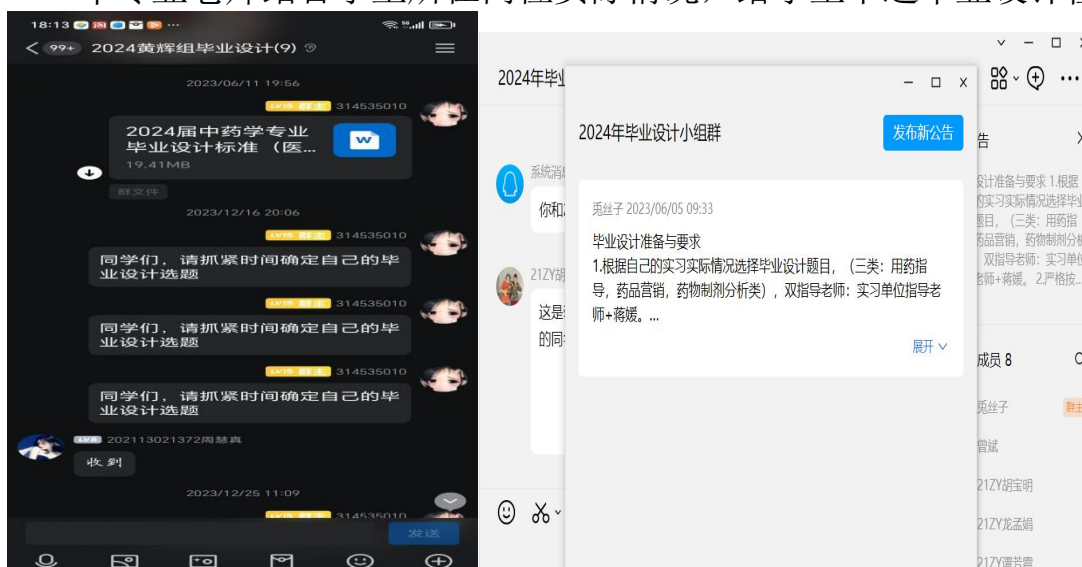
18:13

< 99+ 2024黄辉组毕业设计(9)

2023/06/11 19:56

LV8 群主 314535010

2024届中药学专业毕业设计标准（医...

19.41MB

群文件

2023/12/16 20:06

LV8 群主 314535010

同学们，请抓紧时间确定自己的毕业设计选题

LV8 群主 314535010

同学们，请抓紧时间确定自己的毕业设计选题

LV8 群主 314535010

同学们，请抓紧时间确定自己的毕业设计选题

LV8 202113021372周慧真

收到

2023/12/25 11:09

LV8 群主 314535010

发送

2024年毕

系统消

你和

21ZY胡

这是

的同

2024年毕业设计小组群

发布新公告

兎丝子 2023/06/05 09:33

毕业设计准备与要求

1.根据自己的实习实际情况选择毕业设计题目，（三类：用药指导，药品营销，药物制剂分析类），双指导老师：实习单位指导老师+蒋媛。...

展开

告

设计准备与要求 1.根据的实习实际情况选择毕业题目，（三类：用药指药品营销，药物制剂分析双指导老师：实习单位老师+蒋媛。2.严格按...

成员 8

兎丝子

群主

曾斌

21ZY胡宝明

21ZY龙孟娟

21ZY谭芳雪